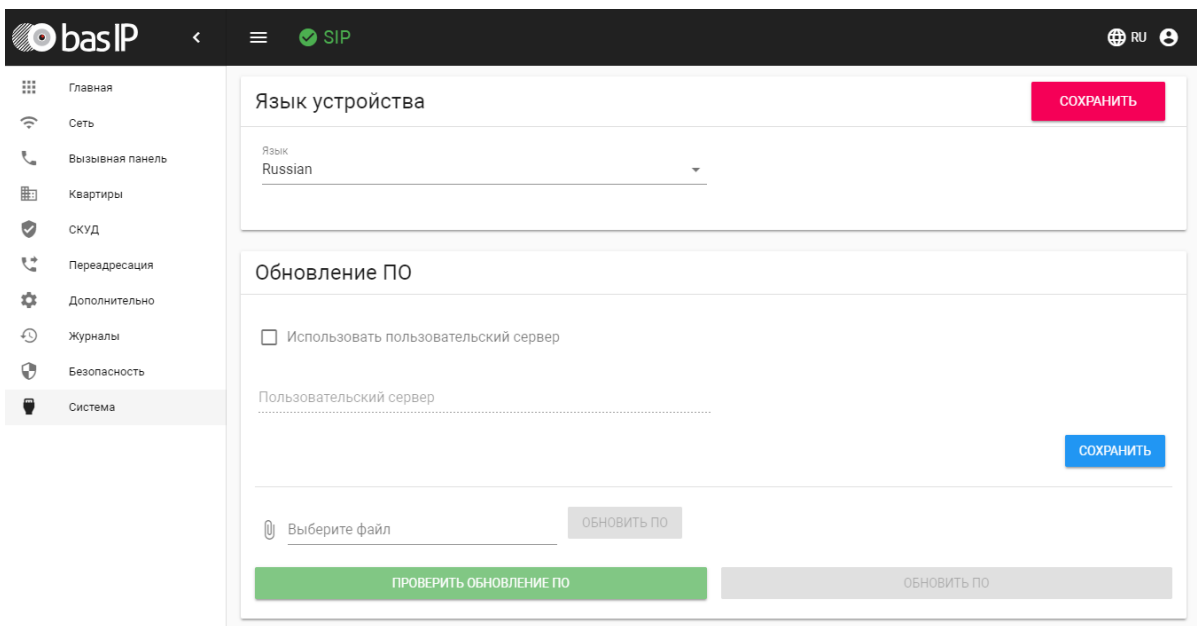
bas IP

SIP

RU

Главная
Сеть
Вызывная панель
Квартиры
СКУД
Переадресация
Дополнительно
Журналы
Безопасность
Система

Язык устройства

СОХРАНИТЬ

Язык
Russian

Обновление ПО

Использовать пользовательский сервер

Пользовательский сервер

СОХРАНИТЬ

Выберите файл

ОБНОВИТЬ ПО

ПРОВЕРИТЬ ОБНОВЛЕНИЕ ПО

ОБНОВИТЬ ПО